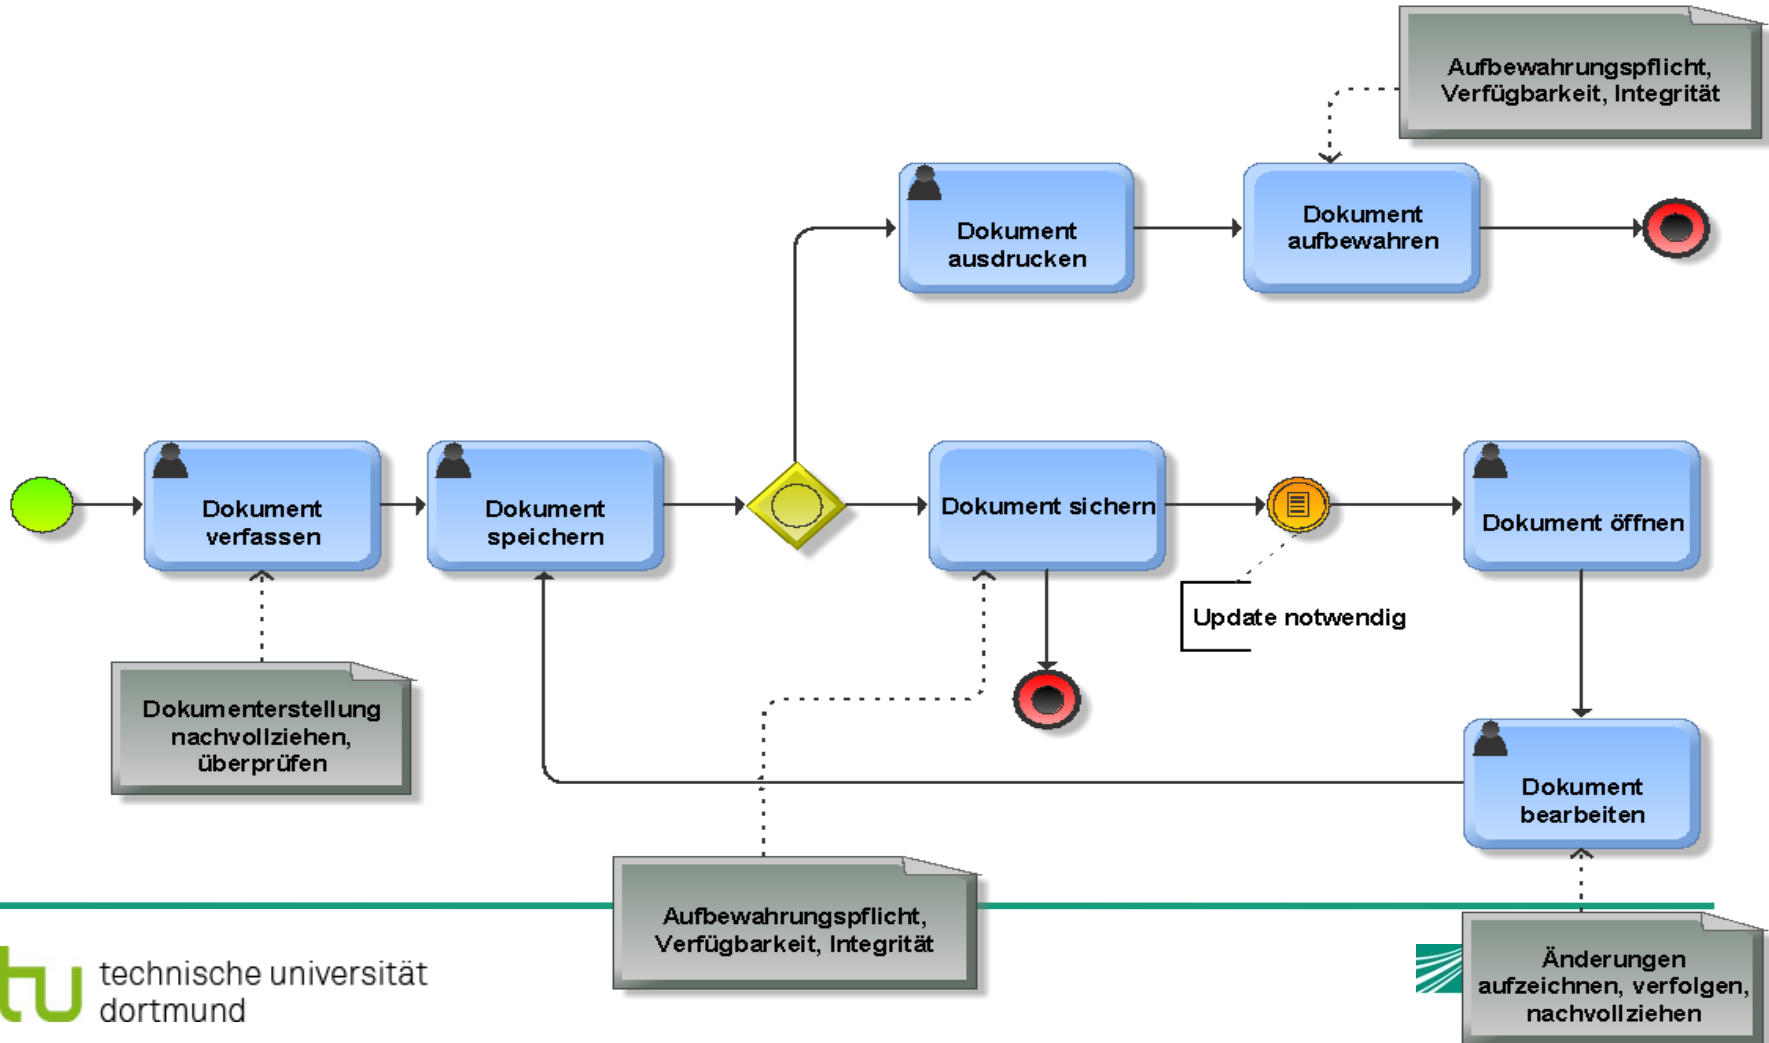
Aufbewahrungspflicht, Verfügbarkeit, Integrität

Dokument ausdrucken

Dokument aufbewahren

Dokument verfassen

Dokument speichern

Dokument sichern

Dokument öffnen

Update notwendig

Dokumenterstellung nachvollziehen, überprüfen

Dokument bearbeiten

Aufbewahrungspflicht, Verfügbarkeit, Integrität

Änderungen aufzeichnen, verfolgen, nachvollziehen

technische universität dortmund